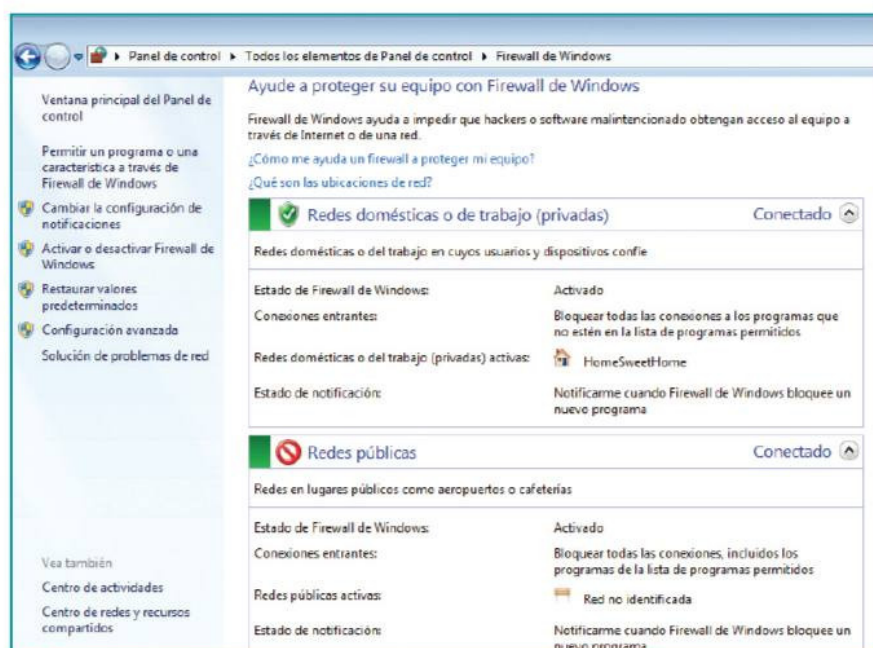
Panel de control ▸ Todos los elementos de Panel de control ▸ Firewall de Windows

Ventana principal del Panel de control

Permitir un programa o una característica a través de Firewall de Windows

Cambiar la configuración de notificaciones

Activar o desactivar Firewall de Windows

Restaurar valores predeterminados

Configuración avanzada

Solución de problemas de red

Vea también

Centro de actividades

Centro de redes y recursos compartidos

Ayude a proteger su equipo con Firewall de Windows

Firewall de Windows ayuda a impedir que hackers o software malintencionado obtengan acceso al equipo a través de Internet o de una red.

¿Cómo me ayuda un firewall a proteger mi equipo?

¿Qué son las ubicaciones de red?

Redes domésticas o de trabajo (privadas)

Conectado

Redes domésticas o del trabajo en cuyos usuarios y dispositivos confíe

| | |
|---|---|
| Estado de Firewall de Windows: | Activado |
| Conexiones entrantes: | Bloquear todas las conexiones a los programas que no estén en la lista de programas permitidos |
| Redes domésticas o del trabajo (privadas) activas: | HomeSweetHome |
| Estado de notificación: | Notificarme cuando Firewall de Windows bloquee un nuevo programa |

Redes públicas

Conectado

Redes en lugares públicos como aeropuertos o cafeterías

| | |
|---|---|
| Estado de Firewall de Windows: | Activado |
| Conexiones entrantes: | Bloquear todas las conexiones, incluidos los programas de la lista de programas permitidos |
| Redes públicas activas: | Red no identificada |
| Estado de notificación: | Notificarme cuando Firewall de Windows bloquee un nuevo programa |